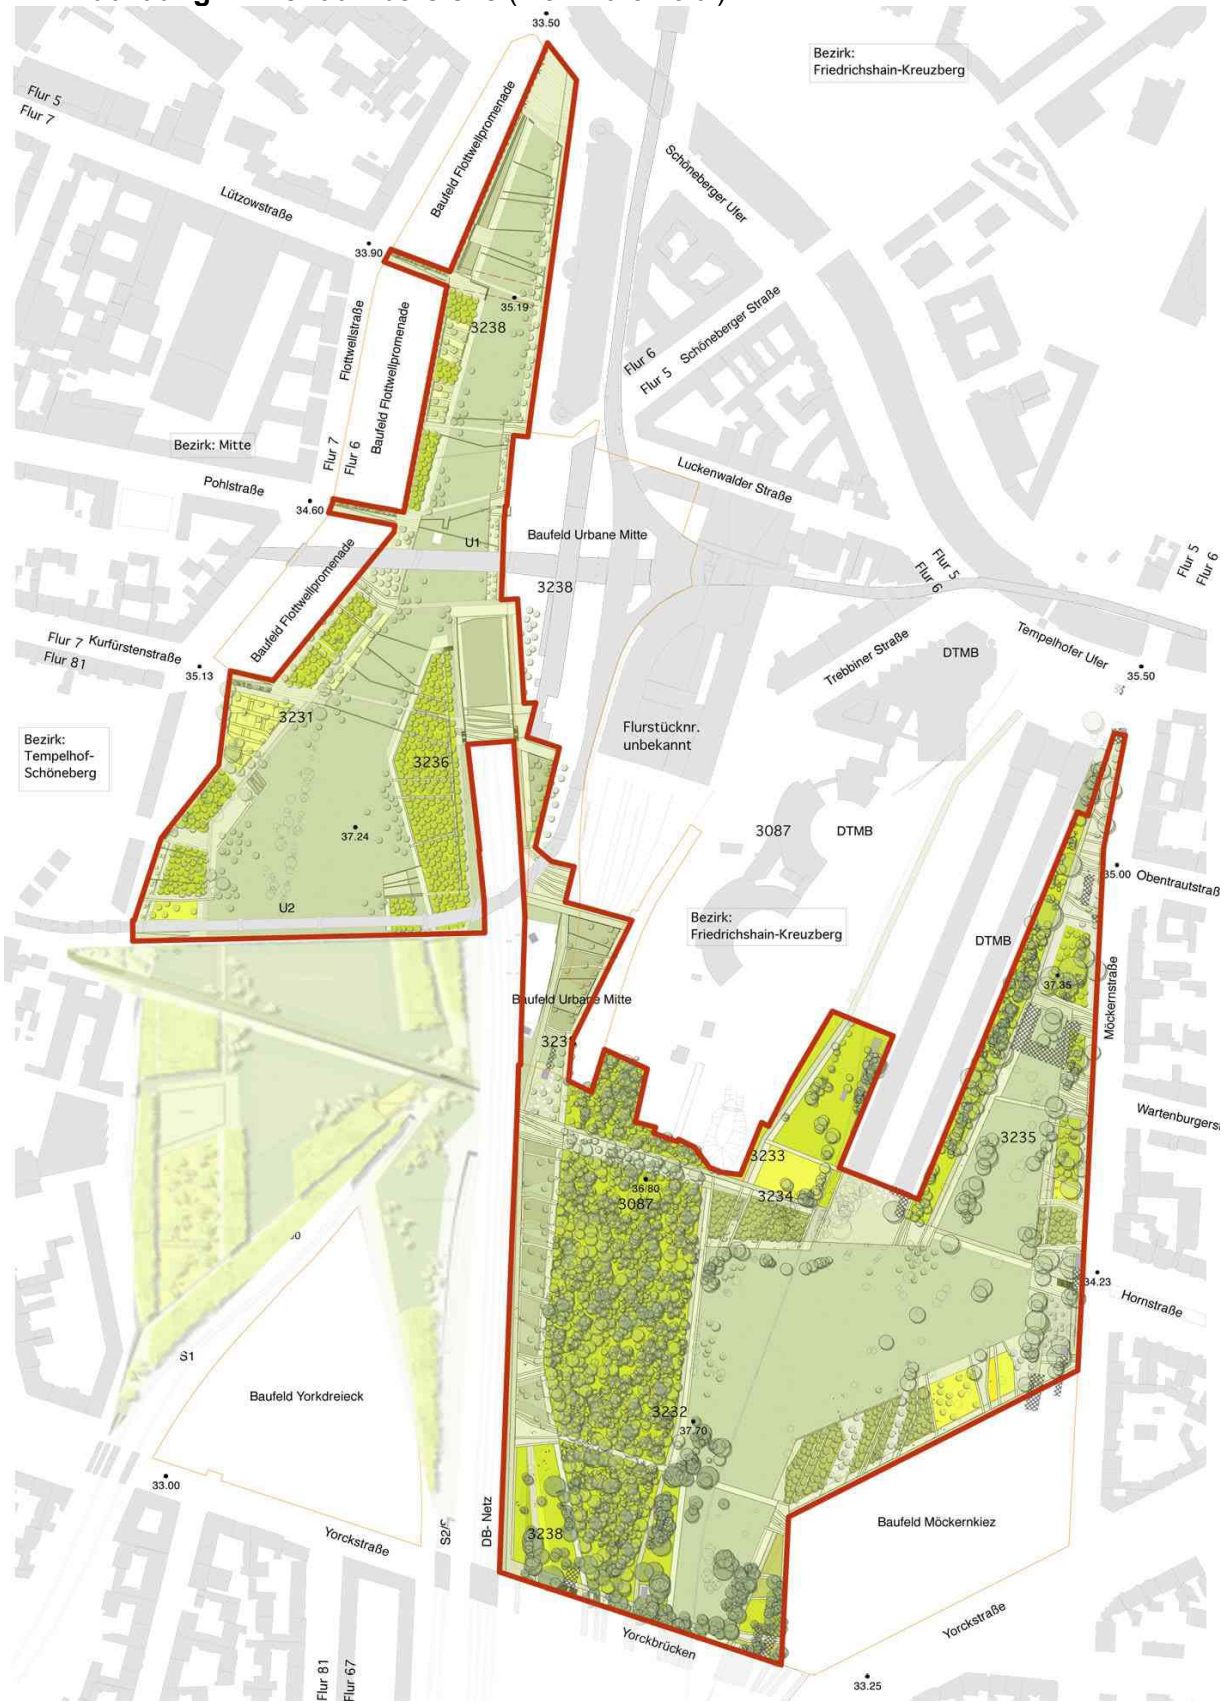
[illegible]

33.50

Bezirk: Friedrichshain-Kreuzberg

Flur 5
Flur 7

Baufeld Flottwellpromenade

Schöneberger Ufer

Lützowstraße

33.90

35.19

3238

Flottwellstraße

Baufeld Flottwellpromenade

Schöneberger Straße

Flur 6
Flur 5

Bezirk: Mitte

Flur 7
Flur 6

Pohlstraße

Luckenwalder Straße

34.60

U1

Baufeld Urbane Mitte

Flur 5
Flur 6

Flur 5
Flur 6

Baufeld Flottwellpromenade

3238

Flur 7 Kurfürstenstraße
Flur 81

35.13

Trebbiner Straße

DTMB

Tempelhofer Ufer

35.50

3231

Bezirk: Tempelhof-Schöneberg

3236

Flurstücknr. unbekannt

3087

DTMB

37.24

35.00 Obentrautstraß

U2

Bezirk: Friedrichshain-Kreuzberg

DTMB

37.35

Möckernstraße

Baufeld Urbane Mitte

323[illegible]

Wartenburgers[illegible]

3235

3233

36.80
3087

3234

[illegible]0

34.23

Hornstraße

S1

Baufeld Yorkdreieck

3232
37.70

33.00

3238

Baufeld Möckernkiez

Yorckstraße

S2/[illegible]

DB- Netz

Yorckstraße

Yorckbrücken

33.25

Flur 81
Flur 67